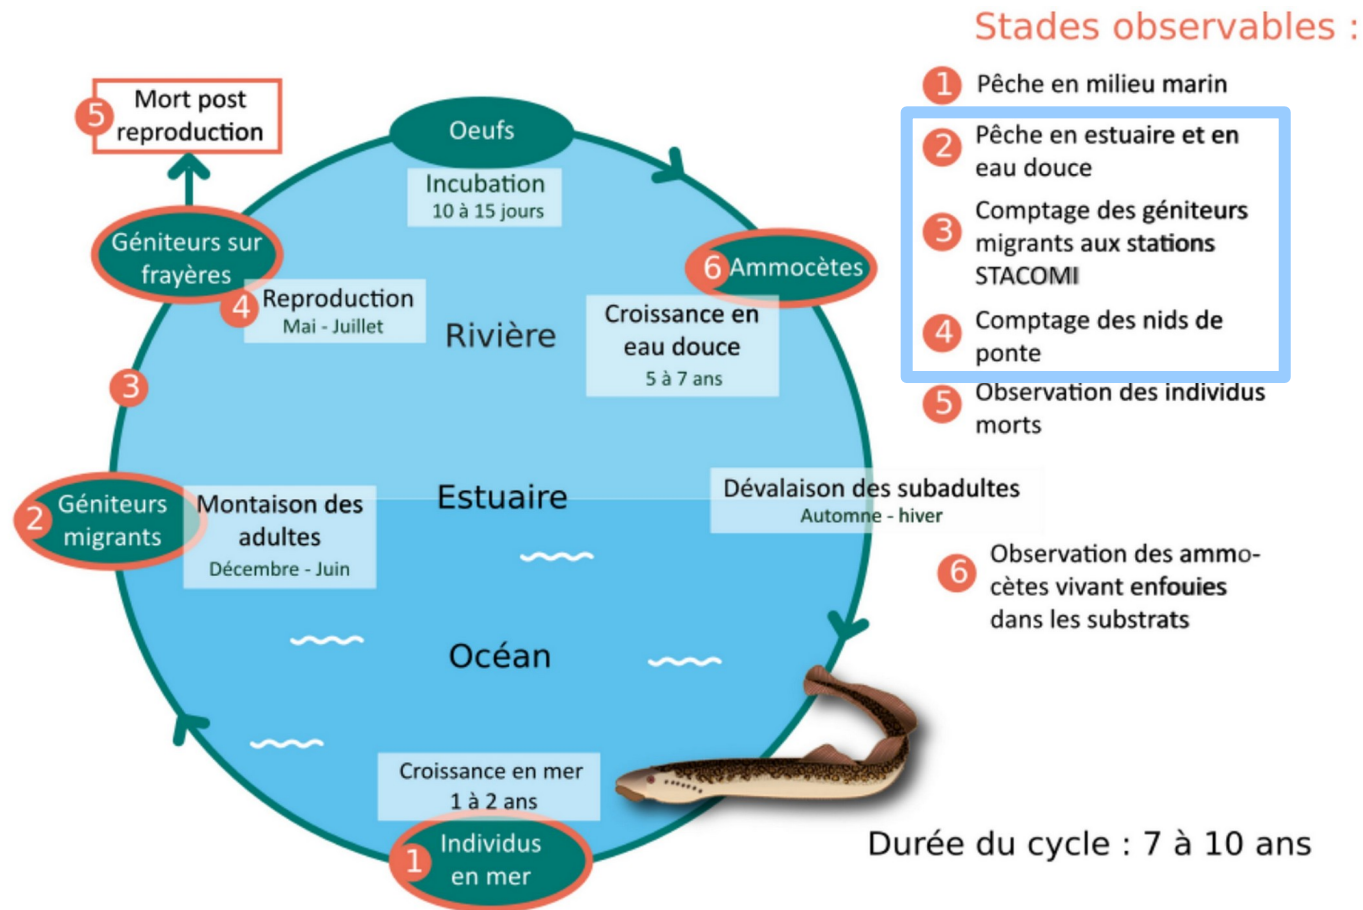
Stades observables :

1 Pêche en milieu marin

2 Pêche en estuaire et en eau douce

3 Comptage des géniteurs migrants aux stations STACOMI

4 Comptage des nids de ponte

5 Observation des individus morts

6 Observation des ammocètes vivant enfouies dans les substrats

5 Mort post reproduction

Oeufs

Incubation
10 à 15 jours

Géniteurs sur frayères

6 Ammocètes

4 Reproduction
Mai - Juillet

Rivière

Croissance en eau douce
5 à 7 ans

3

Estuaire

Dévalaison des subadultes
Automne - hiver

2 Géniteurs migrants

Montaison des adultes
Décembre - Juin

Océan

Croissance en mer
1 à 2 ans

1 Individus en mer

Durée du cycle : 7 à 10 ans